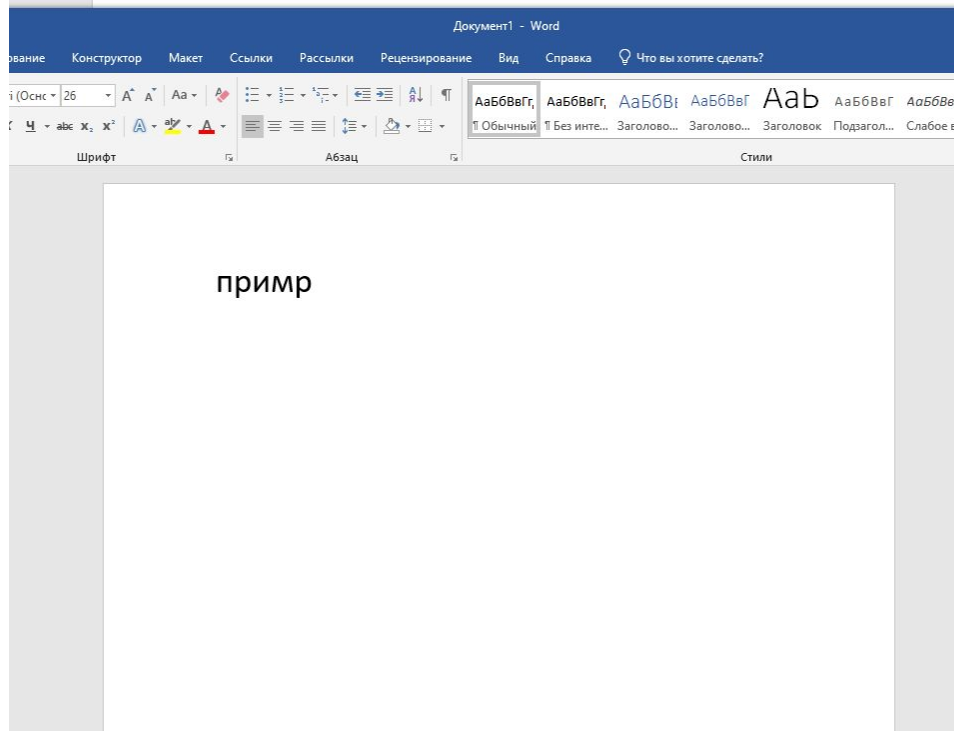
Документ1 - Word

ование Конструктор Макет Ссылки Рассылки Рецензирование Вид Справка Что вы хотите сделать?

i (Оснс 26 A A Aa

Ч abc $x_2$ $x^2$ A

Шрифт

Абзац

АаБбВвГг, АаБбВвГг, АаБбВ АаБбВвГ АаЬ АаБбВвГ АаБбВв

¶ Обычный ¶ Без инте... Заголово... Заголово... Заголовок Подзагол... Слабое в

Стили

примр